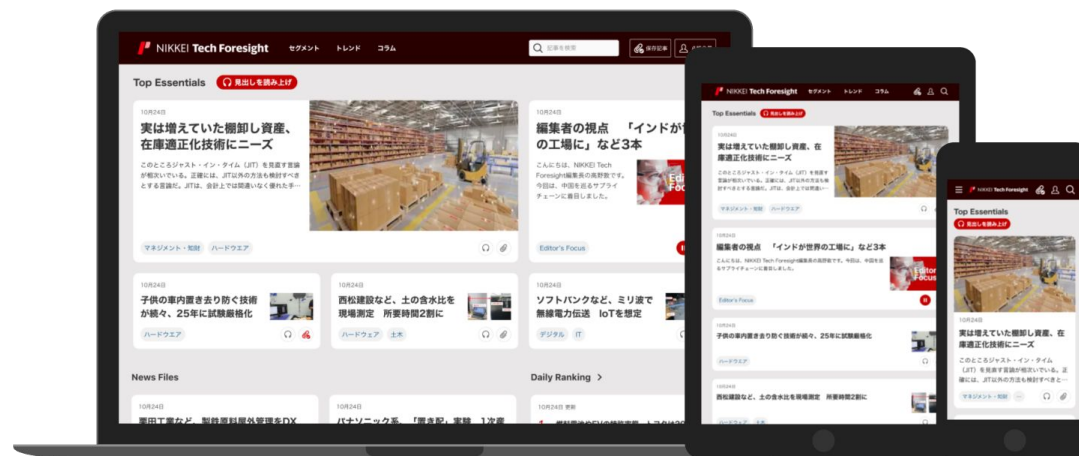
NIKKEI Tech Foresight セグメント トレンド コラム 記事を検索 保存記事

Top Essentials 見出しを読み上げ

10月24日
実は増えていた棚卸し資産、在庫適正化技術にニーズ
このところジャスト・イン・タイム（JIT）を見直す言論が相次いでいる。正確には、JIT以外の方法も検討すべきとする言論だ。JITは、会計上では間違いなく優れた手…
マネジメント・知財 ハードウエア

10月24日
編集者の視点 「インドが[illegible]の工場に」など3本
こんにちは。NIKKEI Tech Foresight編集長の高野敦です。今回は、中国を去るサプライチェーンに着目しました。
Editor's Focus

10月24日
子供の車内置き去り防ぐ技術が続々、25年に試験厳格化
ハードウエア

10月24日
西松建設など、土の含水比を現場測定 所要時間2割に
ハードウェア 土木

10月24日
ソフトバンクなど、ミリ波で無線電力伝送 IoTを想定
デジタル IT

News Files

10月24日
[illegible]

10月24日
パナソニック系、「置き配」実験 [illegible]

Daily Ranking

10月24日 更新

NIKKEI Tech Foresight セグメント トレンド コラム

Top Essentials 見出しを読み上げ

10月24日
実は増えていた棚卸し資産、在庫適正化技術にニーズ
このところジャスト・イン・タイム（JIT）を見直す言論が相次いでいる。正確には、JIT以外の方法も検討すべきとする言論だ。JITは、会計上では間違い…
マネジメント・知財 ハードウエア

10月24日
編集者の視点 「インドが世界の工場に」など3本
こんにちは。NIKKEI Tech Foresight編集長の高野敦です。今回は、中国を去るサプライチェーンに着目しました。
Editor's Focus

10月24日
子供の車内置き去り防ぐ技術が続々、25年に試験厳格化
ハードウエア

10月24日
西松建設など、土の含水比を現場測定 所要時間2割に
ハードウェア 土木

NIKKEI Tech Foresight

Top Essentials
見出しを読み上げ

10月24日
実は増えていた棚卸し資産、在庫適正化技術にニーズ
このところジャスト・イン・タイム（JIT）を見直す言論が相次いでいる。正確には、JIT以外の方法も検討すべきと…
マネジメント・知財